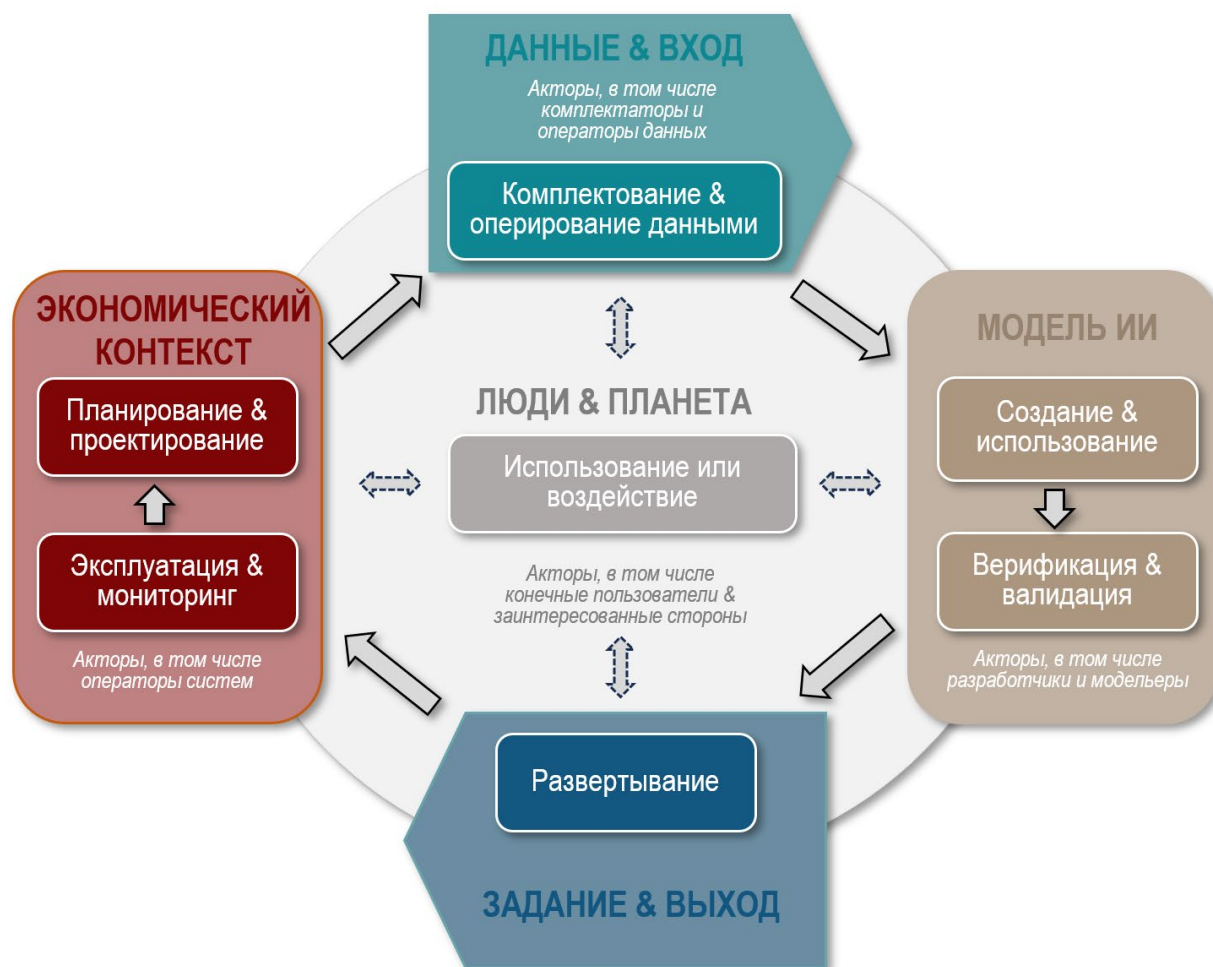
ДАННЫЕ & ВХОД

Акторы, в том числе комплектаторы и операторы данных

Комплектование & оперирование данными

ЭКОНОМИЧЕСКИЙ КОНТЕКСТ

Планирование & проектирование

Эксплуатация & мониторинг

Акторы, в том числе операторы систем

ЛЮДИ & ПЛАНЕТА

Использование или воздействие

Акторы, в том числе конечные пользователи & заинтересованные стороны

МОДЕЛЬ ИИ

Создание & использование

Верификация & валидация

Акторы, в том числе разработчики и модельеры

Развертывание

ЗАДАНИЕ & ВЫХОД